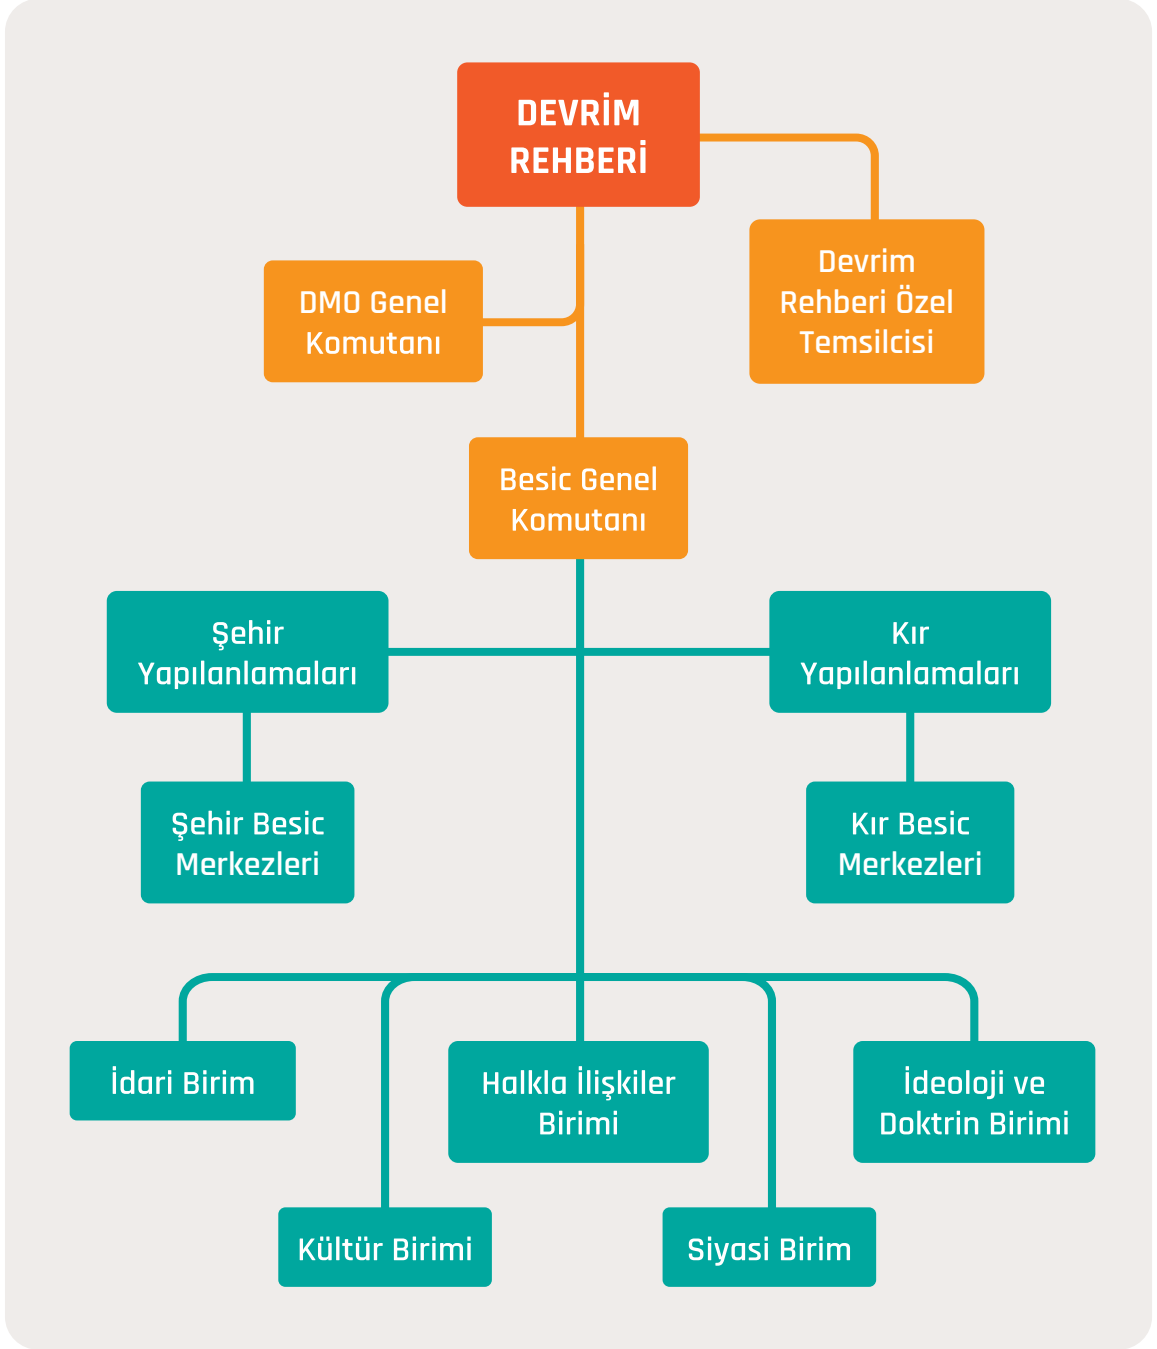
DEVRİM REHBERİ

DMO Genel Komutanı

Devrim Rehberi Özel Temsilcisi

Besic Genel Komutanı

Şehir Yapılanlamaları

Kır Yapılanlamaları

Şehir Besic Merkezleri

Kır Besic Merkezleri

İdari Birim

Halkla İlişkiler Birimi

İdeoloji ve Doktrin Birimi

Kültür Birimi

Siyasi Birim